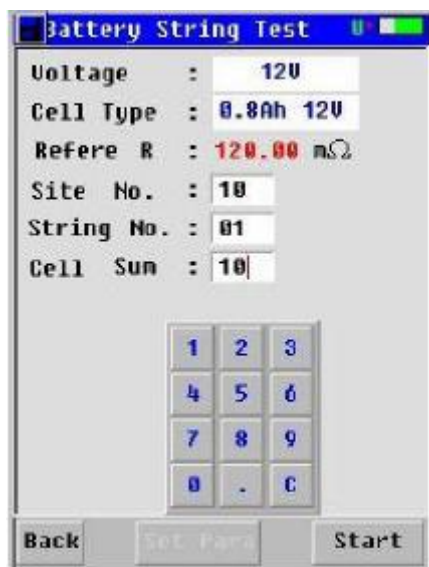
Battery String Test

Voltage : 12V

Cell Type : 0.8Ah 12V

Refere R : 120.00 mΩ

Site No. : 10

String No. : 01

Cell Sum : 10

| 1 | 2 | 3 |
|---|---|---|
| 4 | 5 | 6 |
| 7 | 8 | 9 |
| 0 | . | C |

Back Set Para Start